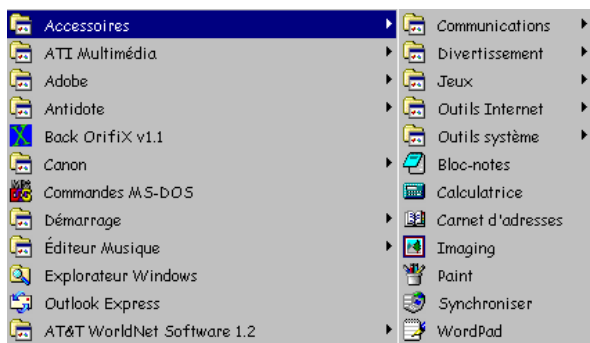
Accessoires
ATI Multimédia
Adobe
Antidote
Back OrifiX v1.1
Canon
Commandes MS-DOS
Démarrage
Éditeur Musique
Explorateur Windows
Outlook Express
AT&T WorldNet Software 1.2

Communications
Divertissement
Jeux
Outils Internet
Outils système
Bloc-notes
Calculatrice
Carnet d'adresses
Imaging
Paint
Synchroniser
WordPad